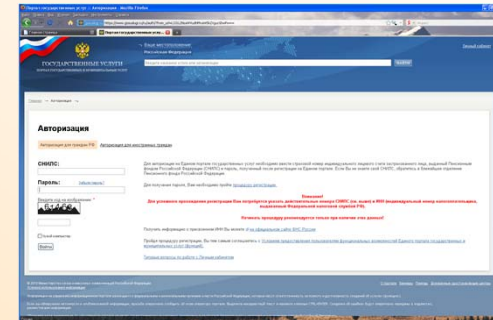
Портал государственных услуг :: Авторизация - Mozilla Firefox

Портал государственных услуг...

ГОСУДАРСТВЕННЫЕ УСЛУГИ

Ваше местоположение: Российская Федерация

Личный кабинет

Авторизация

Авторизация для граждан РФ

Авторизация для иностранных граждан

СНИЛС:

Пароль:

Забыли пароль?

Войти

Важно!

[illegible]